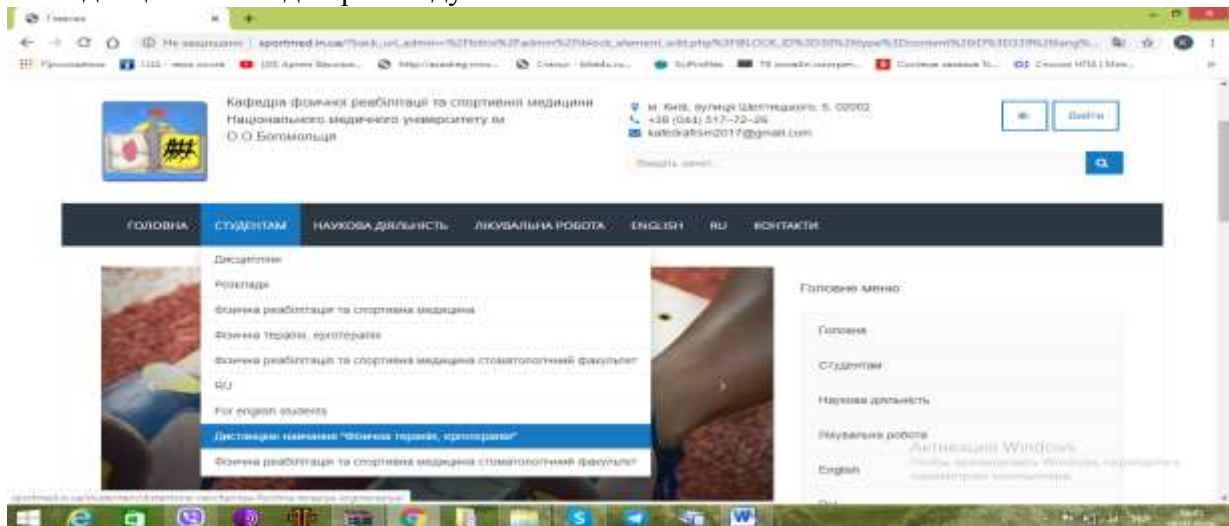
Головна

Не защищено | sportmed.in.ua/?back_url_admin=%2Fbitrix%2Fadmin%2Fblock_element_edit.php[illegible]

Приложения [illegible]

Кафедра фізичної реабілітації та спортивної медицини Національного медичного університету ім О.О.Богомольця

м. Київ, вулиця Шовковична, 5, 02092
+38 (044) 517-72-26
kafedrafrsm2017@gmail.com

Вийти

Введіть запит...

ГОЛОВНА | СТУДЕНТАМ | НАУКОВА ДІЯЛЬНІСТЬ | ЛІКУВАЛЬНА РОБОТА | ENGLISH | RU | КОНТАКТИ

Дисципліни
Розклади
Фізична реабілітація та спортивна медицина
Фізична терапія, ерготерапія
Фізична реабілітація та спортивна медицина стоматологічний факультет
RU
For english students
Дистанційне навчання "Фізична терапія, ерготерапія"
Фізична реабілітація та спортивна медицина стоматологічний факультет

Головне меню

Головна
Студентам
Наукова діяльність
Лікувальна робота
English

Активация Windows
Чтобы активировать Windows, перейдите в параметры компьютера.

sportmed.in.ua/student/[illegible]